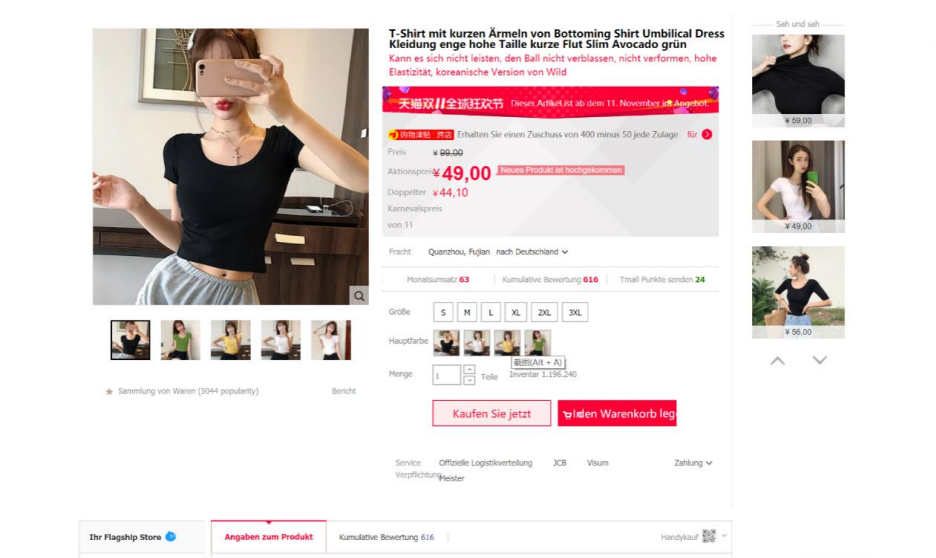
T-Shirt mit kurzen Ärmeln von Bottoming Shirt Umbilical Dress Kleidung enge hohe Taille kurze Flut Slim Avocado grün

Kann es sich nicht leisten, den Ball nicht verblassen, nicht verformen, hohe Elastizität, koreanische Version von Wild

天猫双11全球狂欢节 Dieser Artikel ist ab dem 11. November im Angebot.

购物津贴 跨店 Erhalten Sie einen Zuschuss von 400 minus 50 jede Zulage für

Preis ¥ 99,00

Aktionspreis ¥ 49,00 Neues Produkt ist hochgekommen

Doppelter ¥ 44,10

Karnevalspreis

von 11

Fracht Quanzhou, Fujian nach Deutschland

Monatsumsatz 63 Kumulative Bewertung 616 Tmall Punkte senden 24

Größe S M L XL 2XL 3XL

Hauptfarbe

截图(Alt + A)

Menge 1 Teile Inventar 1.196.240

Kaufen Sie jetzt

In den Warenkorb leg

Service Verpflichtung Offizielle Logistikverteilung JCB Visum Meister Zahlung

Sammlung von Waren (5044 popularity) Bericht

Seh und seh

¥ 59,00

¥ 49,00

¥ 56,00

Ihr Flagship Store

Angaben zum Produkt Kumulative Bewertung 616 Handykauf